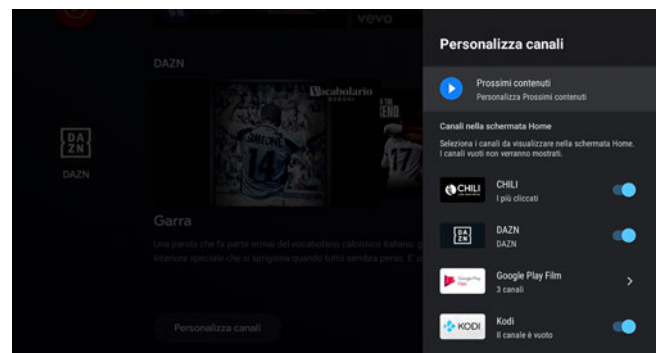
vevo

DAZN

Vocabolario

DA
ZN

DAZN

Garra

Una parola che fa parte ormai del vocabolario calcistico italiano: garra... interiore speciale che si sprigiona quando tutto sembra perso. E' s...

Personalizza canali

Personalizza canali

Prossimi contenuti
Personalizza Prossimi contenuti

Canali nella schermata Home

Seleziona i canali da visualizzare nella schermata Home. I canali vuoti non verranno mostrati.

CHILI
CHILI
I più cliccati

DA
ZN
DAZN
DAZN

Google Play Film
Google Play Film
3 canali

KODI
Kodi
Il canale è vuoto